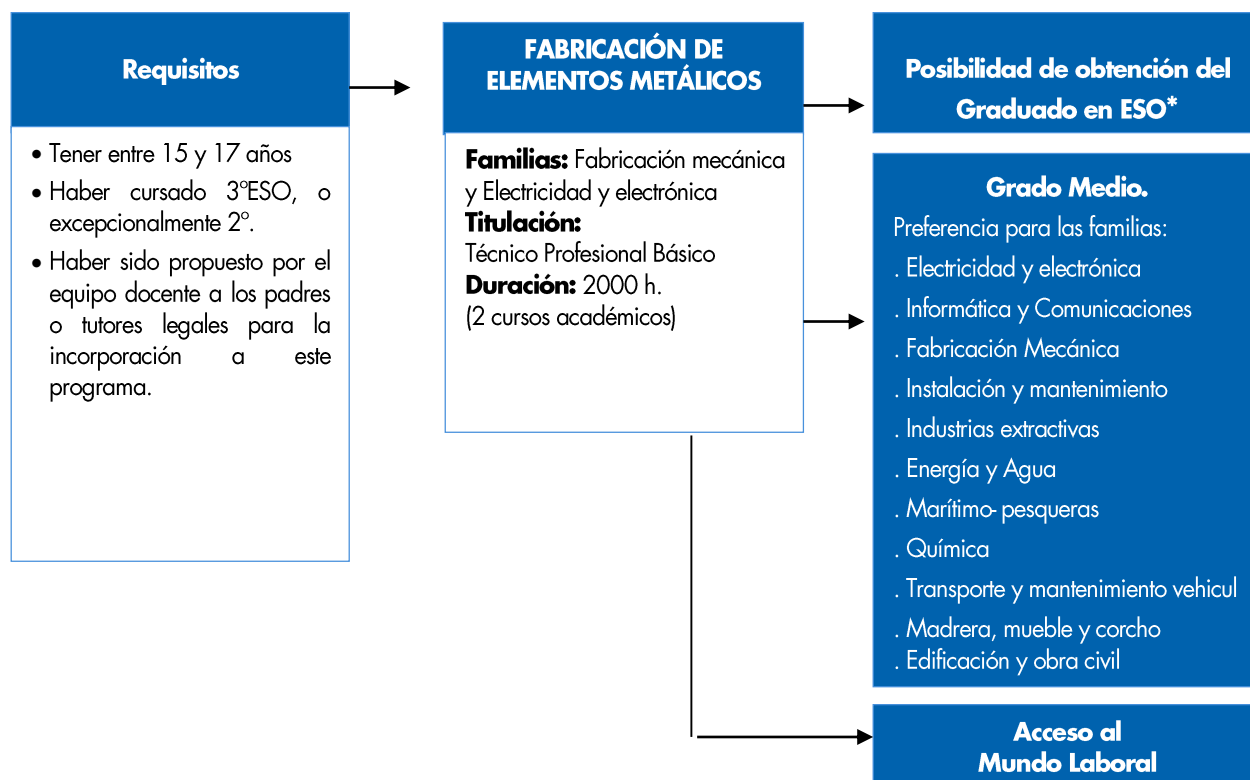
Requisitos

• Tener entre 15 y 17 años
• Haber cursado 3ºESO, o excepcionalmente 2º.
• Haber sido propuesto por el equipo docente a los padres o tutores legales para la incorporación a este programa.

FABRICACIÓN DE ELEMENTOS METÁLICOS

Familias: Fabricación mecánica y Electricidad y electrónica
Titulación:
Técnico Profesional Básico
Duración: 2000 h.
(2 cursos académicos)

Posibilidad de obtención del Graduado en ESO*

Grado Medio.
Preferencia para las familias:
. Electricidad y electrónica
. Informática y Comunicaciones
. Fabricación Mecánica
. Instalación y mantenimiento
. Industrias extractivas
. Energía y Agua
. Marítimo- pesqueras
. Química
. Transporte y mantenimiento vehicul
. Madrera, mueble y corcho
. Edificación y obra civil

Acceso al
Mundo Laboral